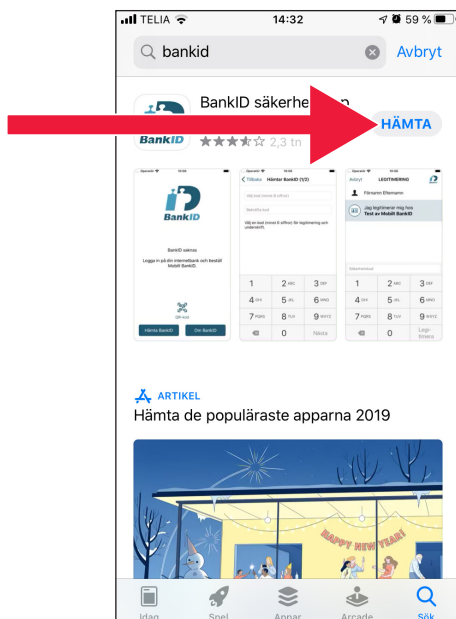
TELIA 14:32 59 %

bankid Avbryt

BankID säkerhe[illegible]

BankID

2,3 tn

HÄMTA

BankID

BankID saknas

Logga in på din internetbank och beställ Mobilt BankID.

Hämta BankID

Om BankID

Tillbaka Hämta BankID (1/3)

Välj ett kort (minst 6 siffror) för legitimering och underskrift.

| 1 | 2 ABC | 3 DEF |
|---|---|---|
| 4 GHI | 5 JKL | 6 MNO |
| 7 PQRS | 8 TUV | 9 WXYZ |
| | 0 | Nästa |

Avbryt LEGITIMERING

Förnamn Efternamn

Jag legitimerar mig hos Test av Mobilt BankID

| 1 | 2 ABC | 3 DEF |
|---|---|---|
| 4 GHI | 5 JKL | 6 MNO |
| 7 PQRS | 8 TUV | 9 WXYZ |
| | 0 | Legitimera |

ARTIKEL

Hämta de populäraste apparna 2019

HAPPY NEW YEAR!

Idag Spel Appar Arcade Sök